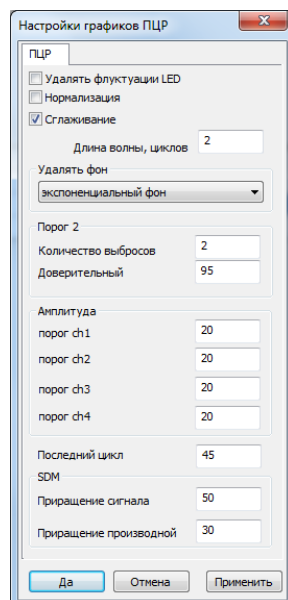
Настройки графиков ПЦР

ПЦР

Удалять флуктуации LED
Нормализация
Сглаживание
Длина волны, циклов 2

Удалять фон
экспоненциальный фон

Порог 2
Количество выбросов 2
Доверительный 95

Амплитуда
порог ch1 20
порог ch2 20
порог ch3 20
порог ch4 20

Последний цикл 45

SDM
Приращение сигнала 50
Приращение производной 30

Да
Отмена
Применить